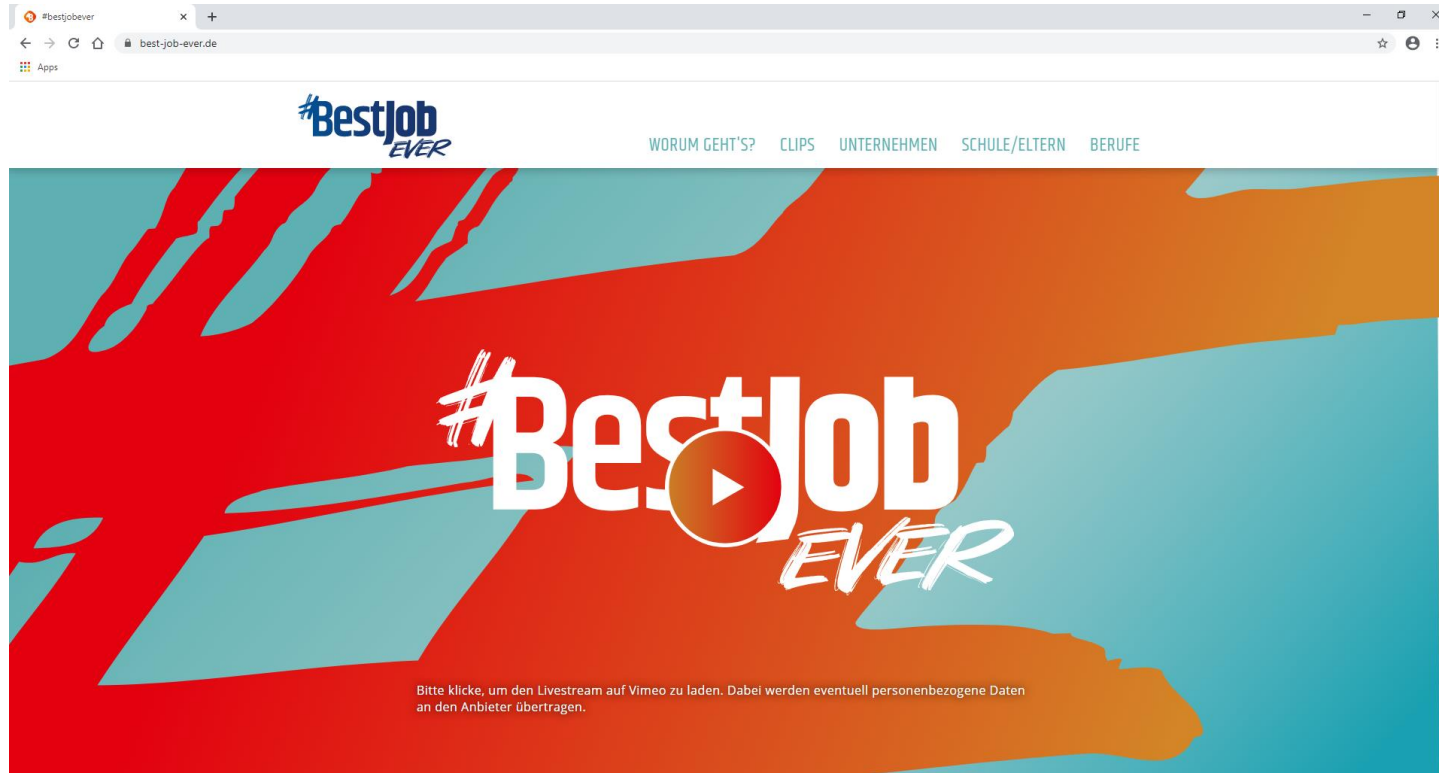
#bestjobever

best-job-ever.de

Apps

#BestJob EVER

WORUM GEHT'S? CLIPS UNTERNEHMEN SCHULE/ELTERN BERUFE

#BestJob EVER

Bitte klicke, um den Livestream auf Vimeo zu laden. Dabei werden eventuell personenbezogene Daten an den Anbieter übertragen.